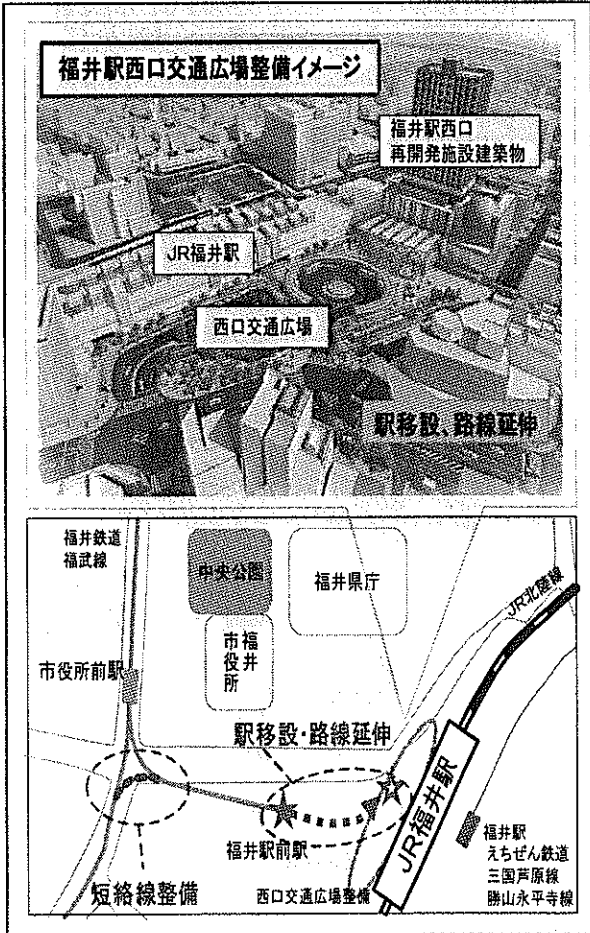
福井駅西口交通広場整備イメージ

福井駅西口
再開発施設建築物

JR福井駅

西口交通広場

駅移設、路線延伸

福井鉄道
福武線

中央公園

福井県庁

JR北陸線

福井市役所

市役所前駅

駅移設・路線延伸

JR福井駅

福井駅前駅

福井駅
えちぜん鉄道
三国芦原線
勝山永平寺線

短絡線整備

西口交通広場整備